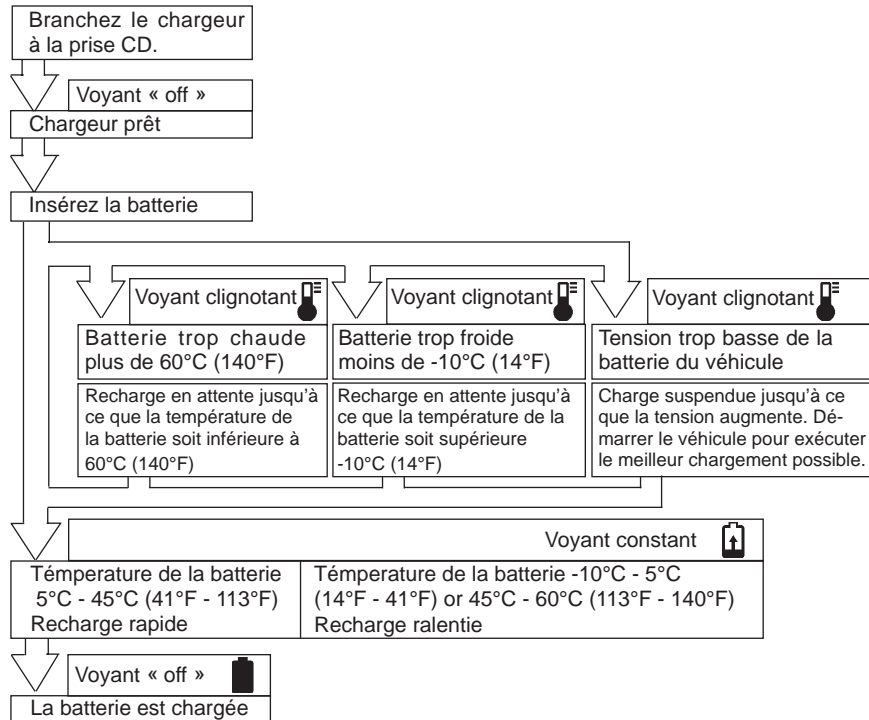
Branchez le chargeur à la prise CD.

Voyant « off »

Chargeur prêt

Insérez la batterie

Voyant clignotant

Batterie trop chaude plus de 60°C (140°F)

Recharge en attente jusqu'à ce que la température de la batterie soit inférieure à 60°C (140°F)

Voyant clignotant

Batterie trop froide moins de -10°C (14°F)

Recharge en attente jusqu'à ce que la température de la batterie soit supérieure -10°C (14°F)

Voyant clignotant

Tension trop basse de la batterie du véhicule

Charge suspendue jusqu'à ce que la tension augmente. Démarrer le véhicule pour exécuter le meilleur chargement possible.

Voyant constant

Témperature de la batterie 5°C - 45°C (41°F - 113°F) Recharge rapide

Témperature de la batterie -10°C - 5°C (14°F - 41°F) or 45°C - 60°C (113°F - 140°F) Recharge ralentie

Voyant « off »

La batterie est chargée